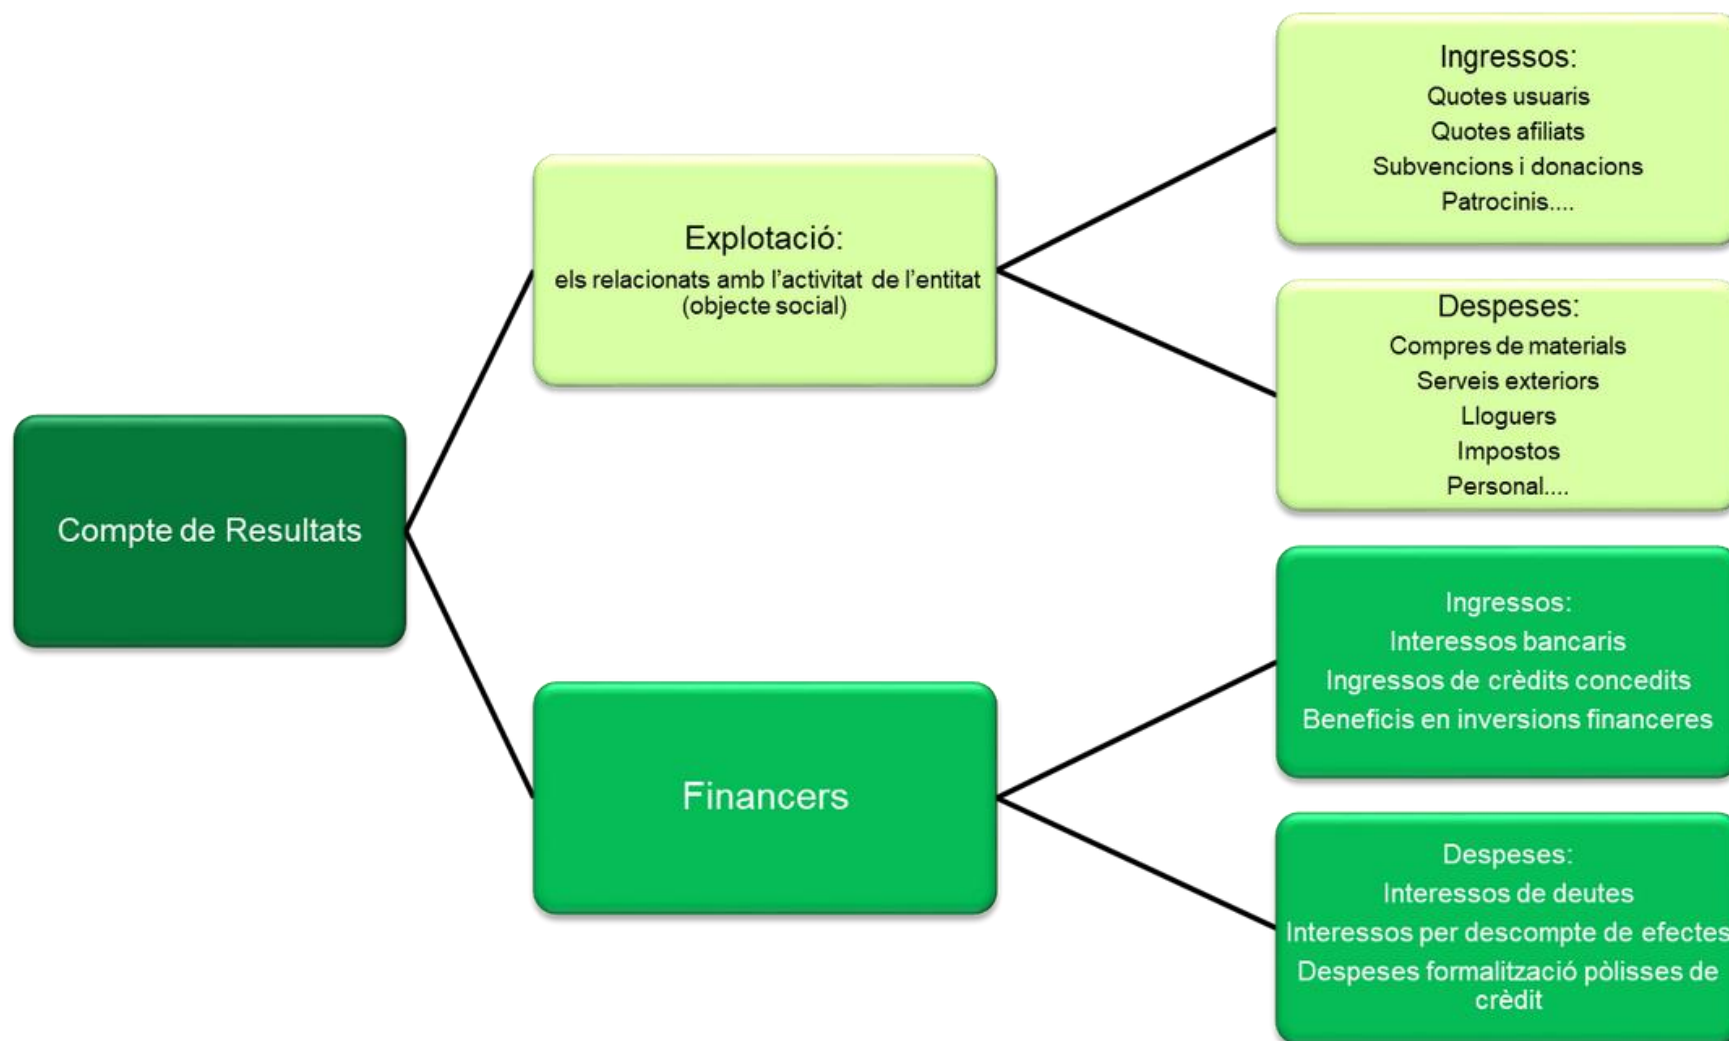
Compte de Resultats

Explotació:
els relacionats amb l'activitat de l'entitat (objecte social)

Ingressos:
Quotes usuaris
Quotes afiliats
Subvencions i donacions
Patrocinis....

Despeses:
Compres de materials
Serveis exteriors
Lloguers
Impostos
Personal....

Financers

Ingressos:
Interessos bancaris
Ingressos de crèdits concedits
Beneficis en inversions financeres

Despeses:
Interessos de deutes
Interessos per descompte de efectes
Despeses formalització pòlisses de crèdit